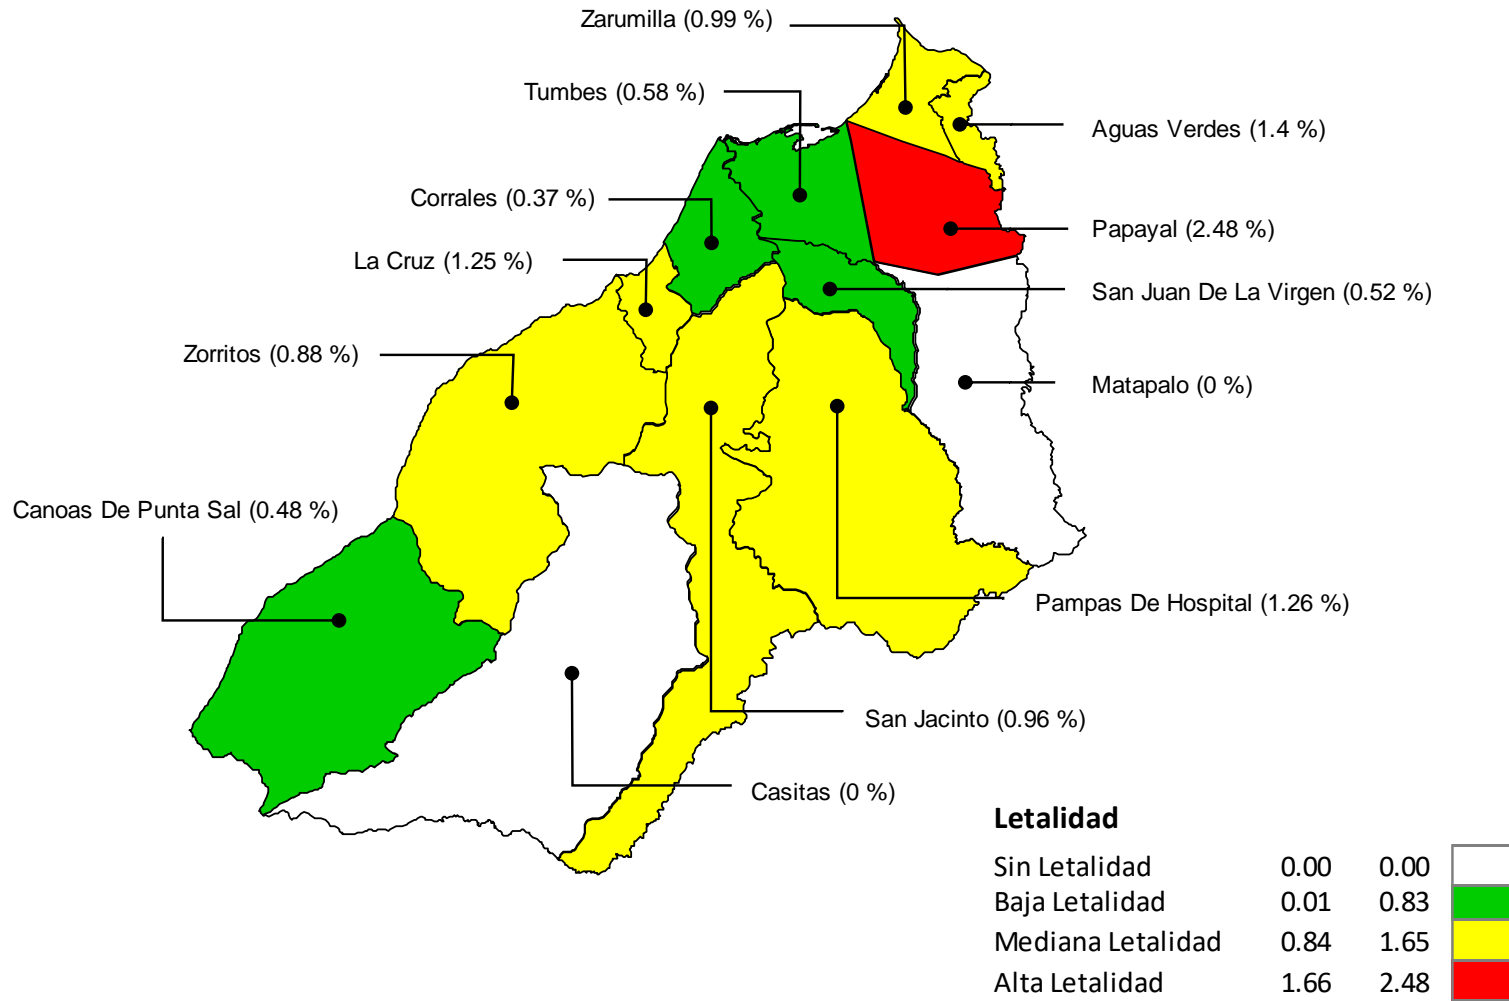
Zarumilla (0.99 %)

Tumbes (0.58 %)

Aguas Verdes (1.4 %)

Corrales (0.37 %)

Papayal (2.48 %)

La Cruz (1.25 %)

San Juan De La Virgen (0.52 %)

Zorritos (0.88 %)

Matapalo (0 %)

Canoas De Punta Sal (0.48 %)

Pampas De Hospital (1.26 %)

San Jacinto (0.96 %)

Casitas (0 %)

**Letalidad**

| | | |
|---|---|---|
| Sin Letalidad | 0.00 | 0.00 |
| Baja Letalidad | 0.01 | 0.83 |
| Mediana Letalidad | 0.84 | 1.65 |
| Alta Letalidad | 1.66 | 2.48 |